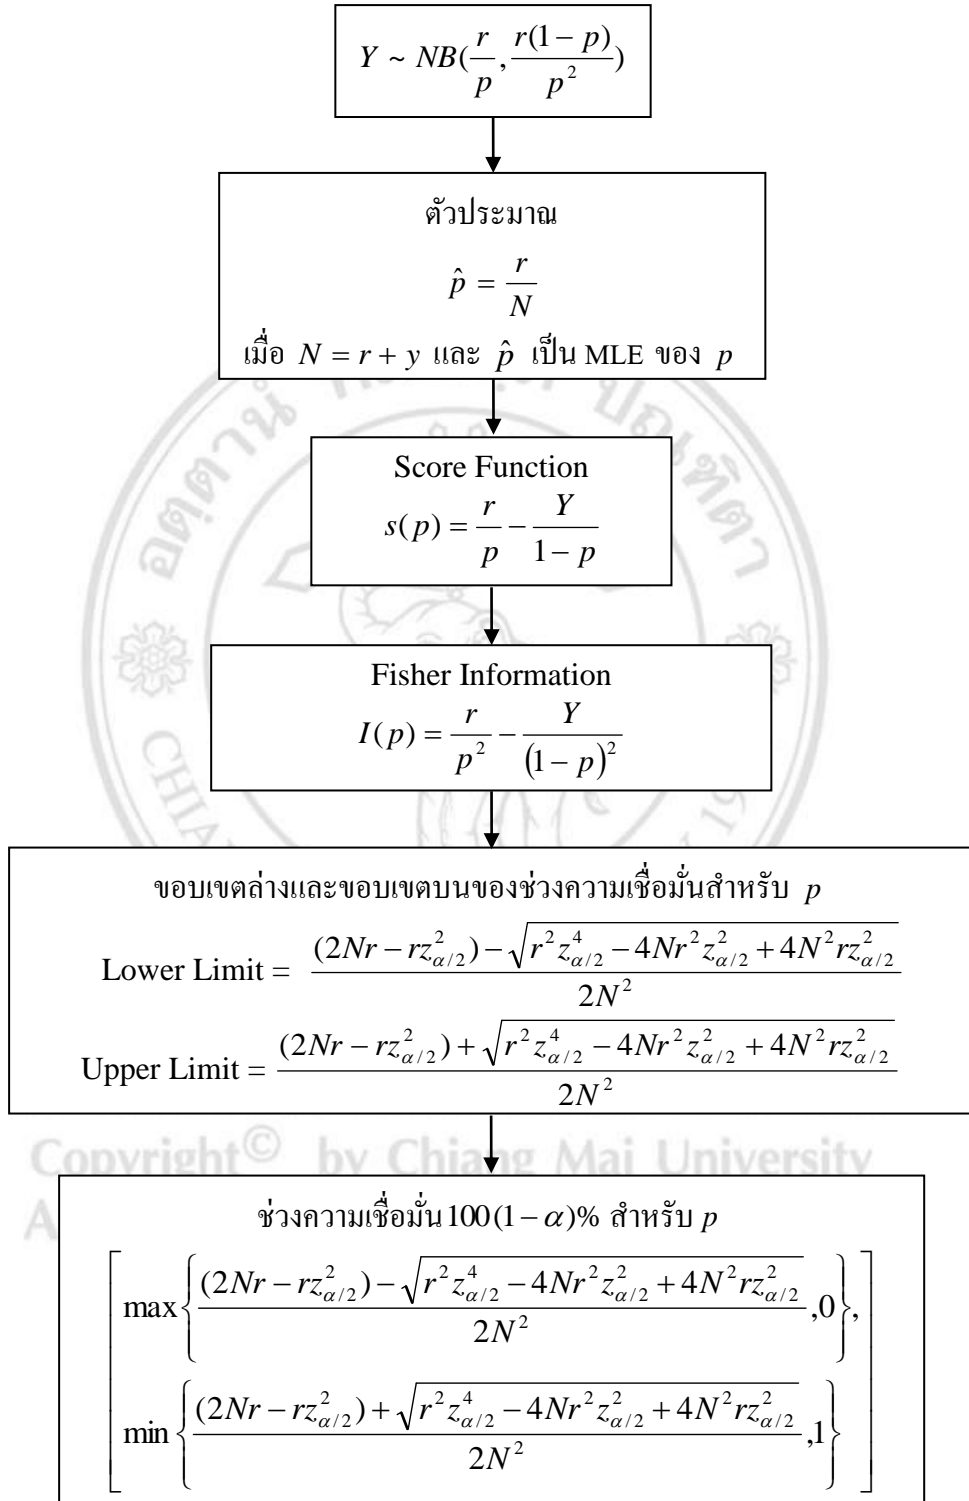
$Y \sim NB(\frac{r}{p}, \frac{r(1-p)}{p^2})$

ตัวประมาณ

$\hat{p} = \frac{r}{N}$

เมื่อ $N = r + y$ และ $\hat{p}$ เป็น MLE ของ $p$

Score Function

$s(p) = \frac{r}{p} - \frac{Y}{1-p}$

Fisher Information

$I(p) = \frac{r}{p^2} - \frac{Y}{(1-p)^2}$

ขอบเขตล่างและขอบเขตบนของช่วงความเชื่อมั่นสำหรับ $p$

Lower Limit = $\frac{(2Nr - rz_{\alpha/2}^2) - \sqrt{r^2 z_{\alpha/2}^4 - 4Nr^2 z_{\alpha/2}^2 + 4N^2 r z_{\alpha/2}^2}}{2N^2}$

Upper Limit = $\frac{(2Nr - rz_{\alpha/2}^2) + \sqrt{r^2 z_{\alpha/2}^4 - 4Nr^2 z_{\alpha/2}^2 + 4N^2 r z_{\alpha/2}^2}}{2N^2}$

Copyright© by Chiang Mai University

ช่วงความเชื่อมั่น $100(1-\alpha)\%$ สำหรับ $p$

$\left[ \max\left\{ \frac{(2Nr - rz_{\alpha/2}^2) - \sqrt{r^2 z_{\alpha/2}^4 - 4Nr^2 z_{\alpha/2}^2 + 4N^2 r z_{\alpha/2}^2}}{2N^2}, 0 \right\}, \min\left\{ \frac{(2Nr - rz_{\alpha/2}^2) + \sqrt{r^2 z_{\alpha/2}^4 - 4Nr^2 z_{\alpha/2}^2 + 4N^2 r z_{\alpha/2}^2}}{2N^2}, 1 \right\} \right]$